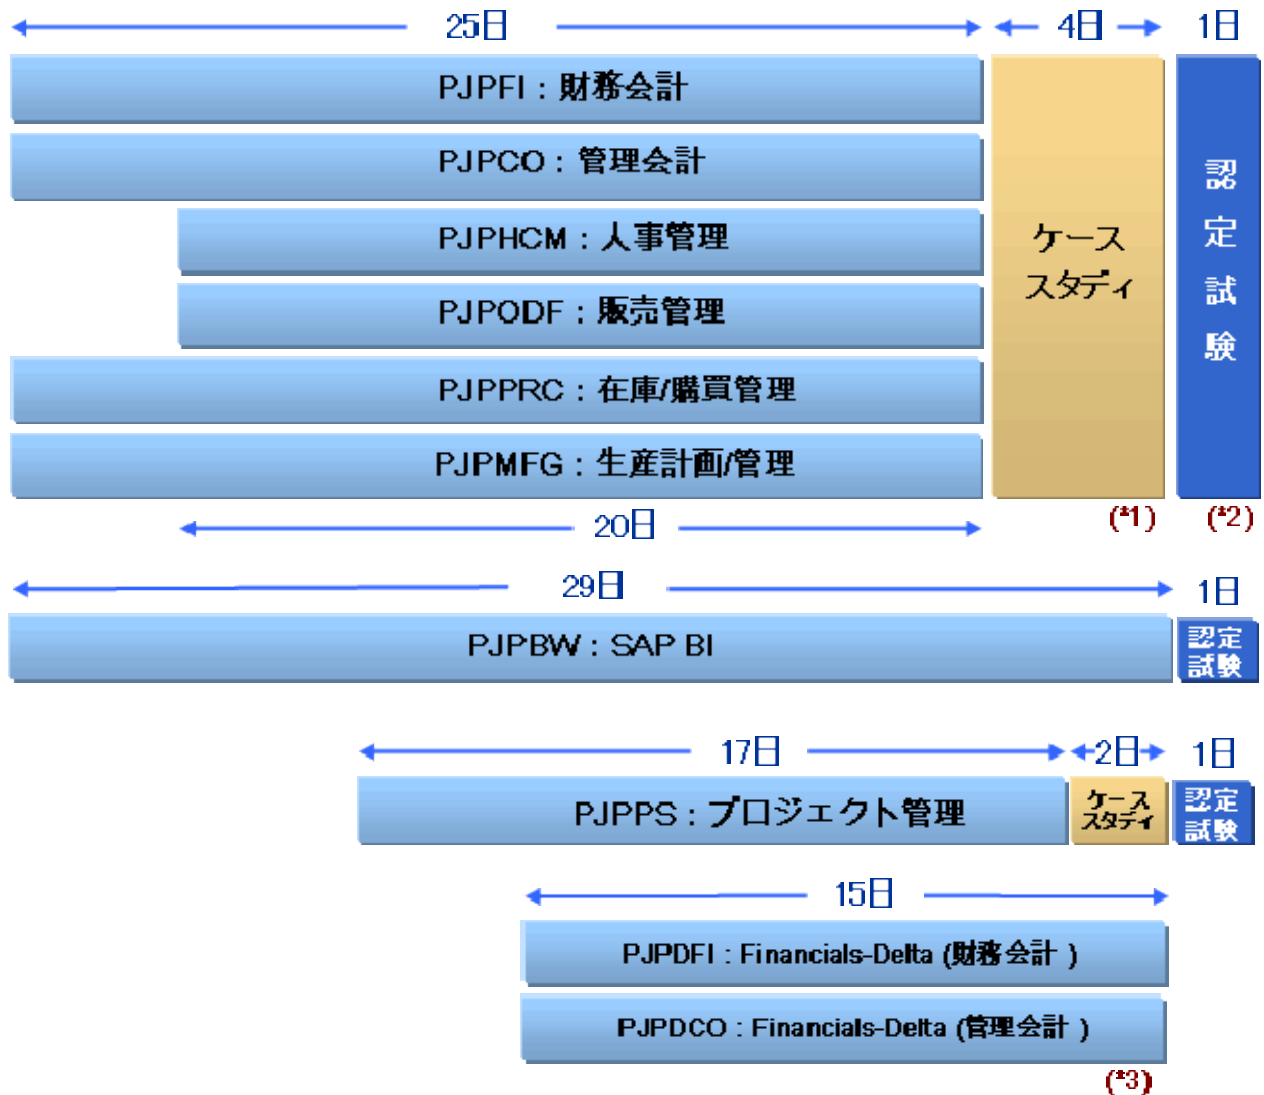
25日 4日 1日

PJPFI：財務会計

PJPCO：管理会計

PJPHCM：人事管理

PJPODF：販売管理

PJPPRC：在庫/購買管理

PJPMFG：生産計画/管理

ケース スタディ

認定試験

20日 (*1) (*2)

29日 1日

PJPBW：SAP BI

認定試験

17日 2日 1日

PJPPS：プロジェクト管理

ケース スタディ

認定試験

15日

PJPDFI：Financials-Delta (財務会計 )

PJPDCO：Financials-Delta (管理会計 )

(*3)